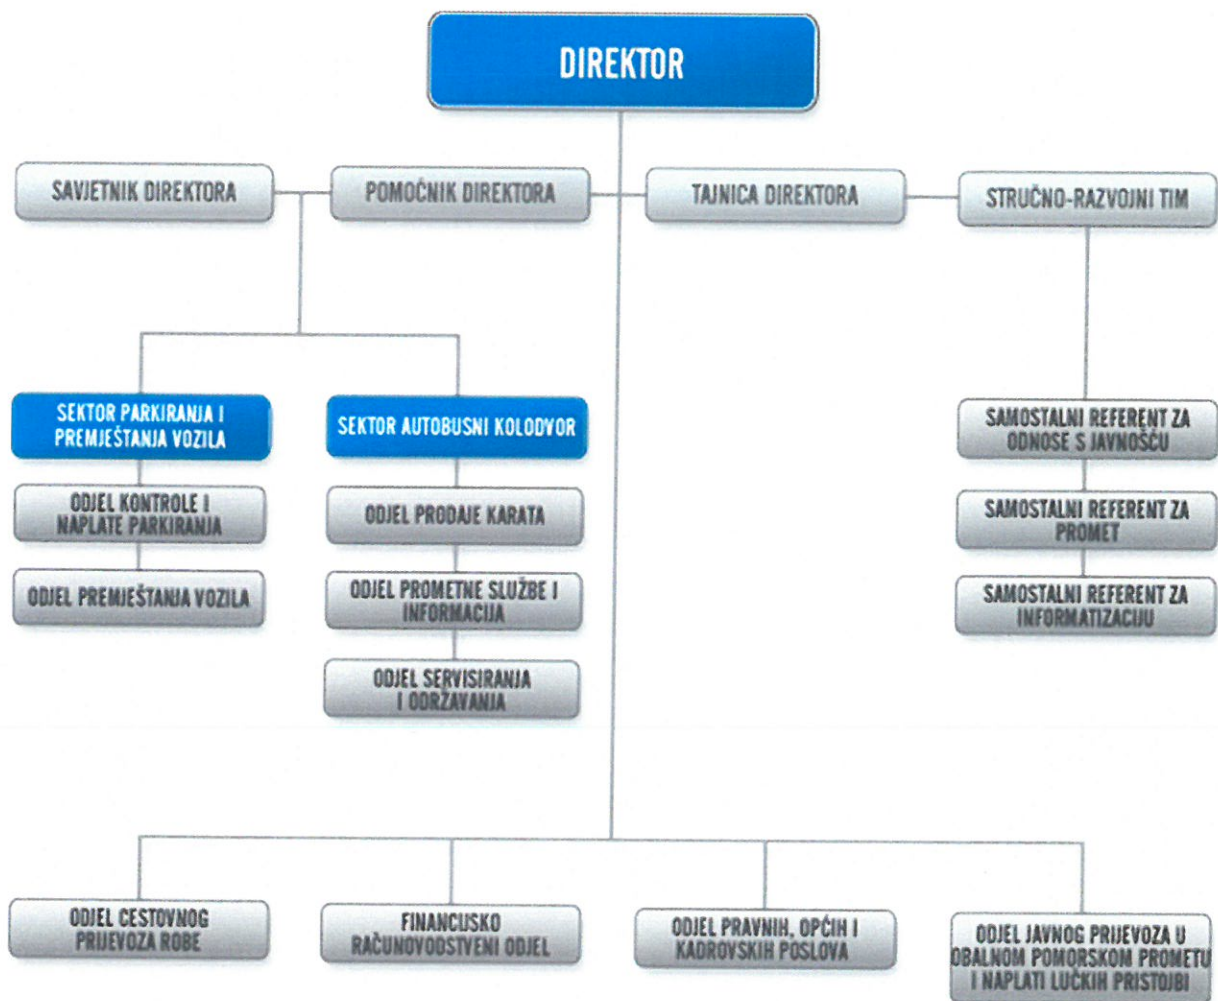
DIREKTOR

SAVJETNIK DIREKTORA

POMOĆNIK DIREKTORA

TAJNICA DIREKTORA

STRUČNO-RAZVOJNI TIM

SEKTOR PARKIRANJA I PREMJEŠTANJA VOZILA

ODJEL KONTROLE I NAPLATE PARKIRANJA

ODJEL PREMJEŠTANJA VOZILA

SEKTOR AUTOBUSNI KOLODVOR

ODJEL PRODAJE KARATA

ODJEL PROMETNE SLUŽBE I INFORMACIJA

ODJEL SERVISIRANJA I ODRŽAVANJA

SAMOSTALNI REFERENT ZA ODNOSE S JAVNOŠĆU

SAMOSTALNI REFERENT ZA PROMET

SAMOSTALNI REFERENT ZA INFORMATIZACIJU

ODJEL CESTOVNOG PRIJEVOZA ROBE

FINANCIJSKO RAČUNOVODSTVENI ODJEL

ODJEL PRAVNIH, OPĆIH I KADROVSKIH POSLOVA

ODJEL JAVNOG PRIJEVOZA U OBALNOM POMORSKOM PROMETU I NAPLATI LUČKIH PRISTOJBI